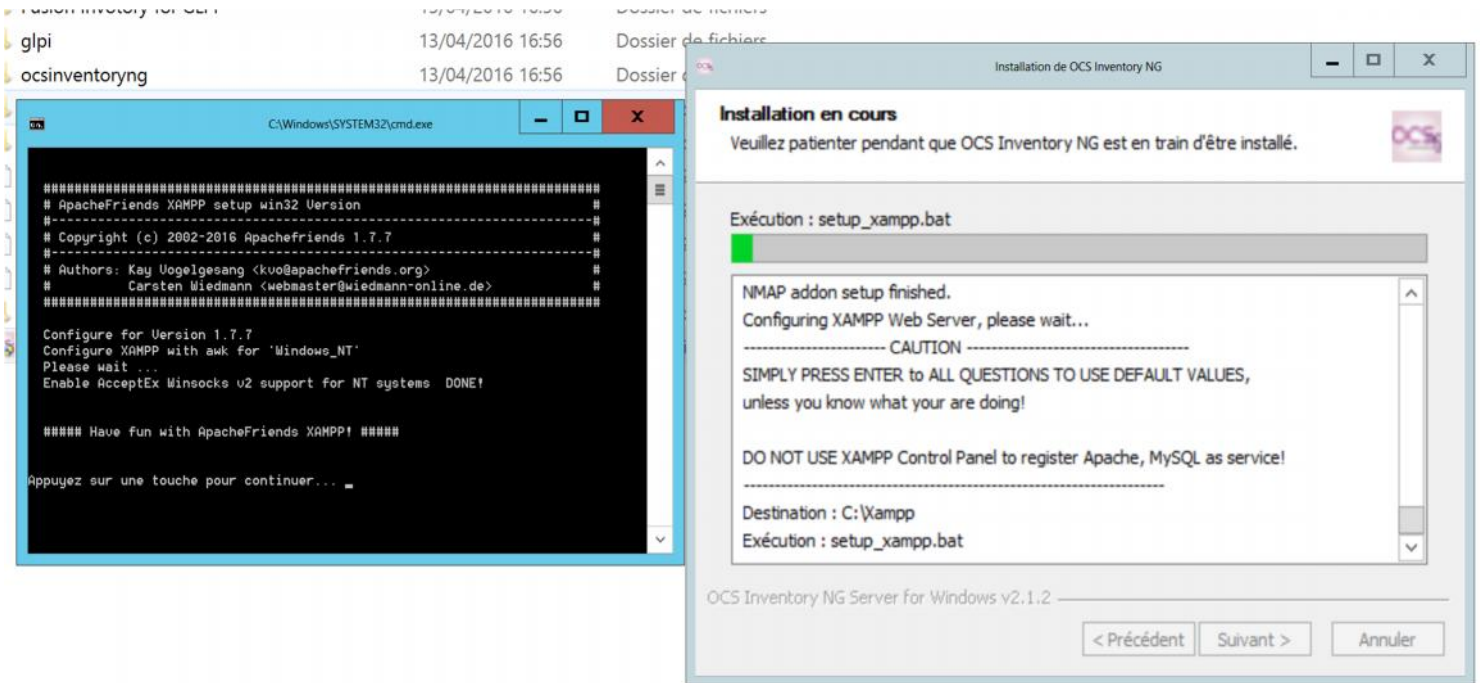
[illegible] 13/04/2016 16:56 Dossier de fichiers
glpi 13/04/2016 16:56 Dossier de fichiers
ocsinventoryng 13/04/2016 16:56 Dossier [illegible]

C:\Windows\SYSTEM32\cmd.exe

###################################################################
# ApacheFriends XAMPP setup win32 Version #
#-----------------------------------------------------------------#
# Copyright (c) 2002-2016 Apachefriends 1.7.7 #
#-----------------------------------------------------------------#
# Authors: Kay Vogelgesang <kvo@apachefriends.org> #
# Carsten Wiedmann <webmaster@wiedmann-online.de> #
###################################################################

Configure for Version 1.7.7
Configure XAMPP with awk for 'Windows_NT'
Please wait ...
Enable AcceptEx Winsocks v2 support for NT systems DONE!

##### Have fun with ApacheFriends XAMPP! #####

Appuyez sur une touche pour continuer... _

Installation de OCS Inventory NG

Installation en cours
Veuillez patienter pendant que OCS Inventory NG est en train d'être installé.

Exécution : setup_xampp.bat

NMAP addon setup finished.
Configuring XAMPP Web Server, please wait...
---------------------- CAUTION ----------------------
SIMPLY PRESS ENTER to ALL QUESTIONS TO USE DEFAULT VALUES,
unless you know what your are doing!

DO NOT USE XAMPP Control Panel to register Apache, MySQL as service!
----------------------------------------------------------------
Destination : C:\Xampp
Exécution : setup_xampp.bat

OCS Inventory NG Server for Windows v2.1.2

< Précédent Suivant > Annuler